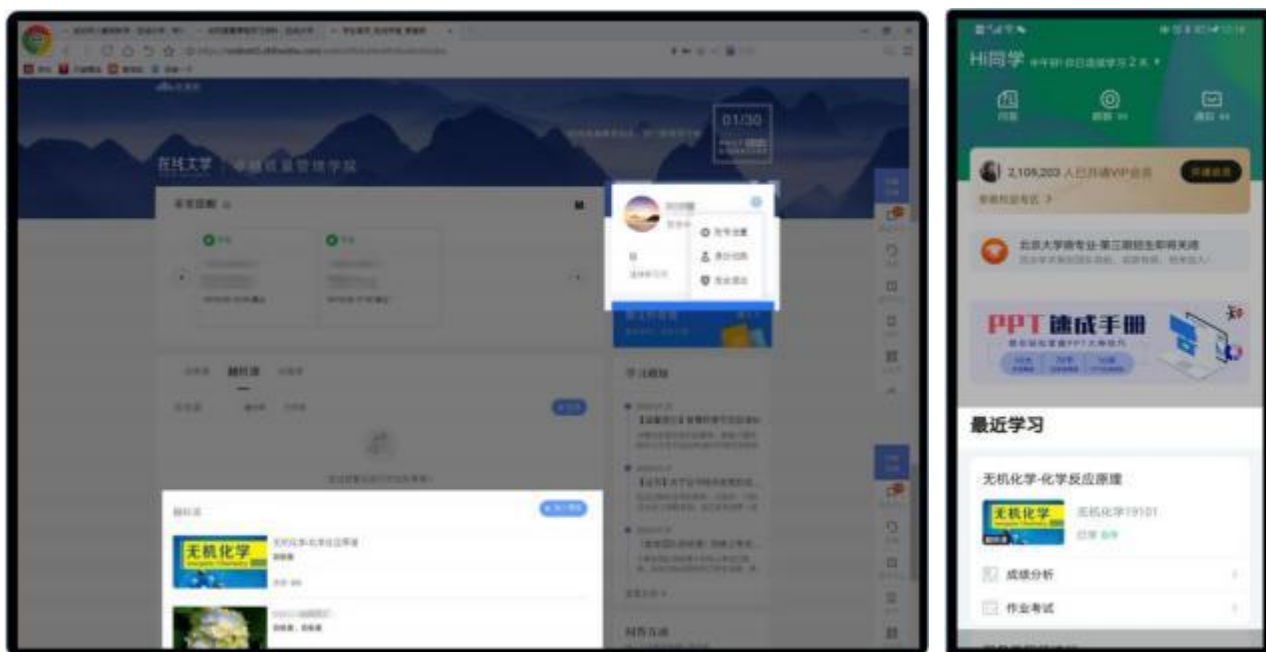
在线大学

01/30

账号设置

学习动态

无机化学-化学反应原理

无机化学

Hi同学

2,109,203 人已开通VIP会员

北京大学商专业-第三期招生即将关闭

PPT速成手册

最近学习

无机化学-化学反应原理

无机化学

成绩分析

作业考试